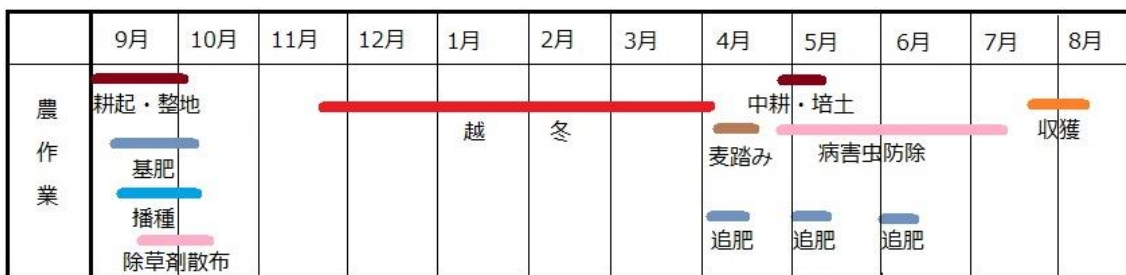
|  | 9月 | 10月 | 11月 | 12月 | 1月 | 2月 | 3月 | 4月 | 5月 | 6月 | 7月 | 8月 |
|---|---|---|---|---|---|---|---|---|---|---|---|---|
| 農作業 | 耕起・整地 基肥 播種 除草剤散布 |  |  |  | 越 | 冬 |  | 麦踏み 追肥 | 中耕・培土 病害虫防除 追肥 | 追肥 |  | 収獲 |